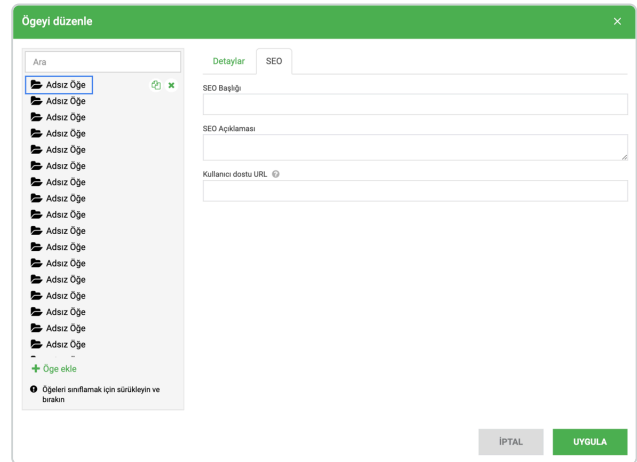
Ögeyi düzenle

×

Ara

Adsız Öğe
Adsız Öğe
Adsız Öğe
Adsız Öğe
Adsız Öğe
Adsız Öğe
Adsız Öğe
Adsız Öğe
Adsız Öğe
Adsız Öğe
Adsız Öğe
Adsız Öğe
Adsız Öğe
Adsız Öğe
Adsız Öğe
Adsız Öğe
Adsız Öğe
Adsız Öğe

+ Öge ekle

Öğeleri sınıflamak için sürükleyin ve bırakın

Detaylar SEO

SEO Başlığı

SEO Açıklaması

Kullanıcı dostu URL

İPTAL

UYGULA